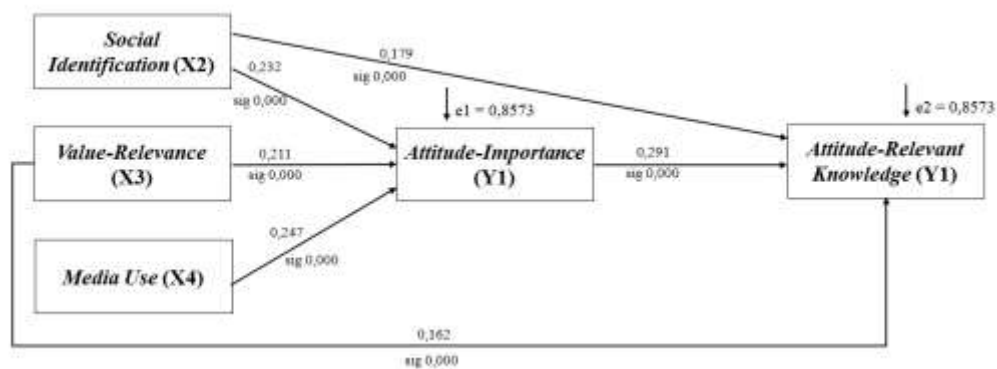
Social Identification (X2)

0,179
sig 0,000

0,232
sig 0,000

e1 = 0,8573

e2 = 0,8573

Value-Relevance (X3)

0,211
sig 0,000

Attitude-Importance (Y1)

0,291
sig 0,000

Attitude-Relevant Knowledge (Y1)

0,247
sig 0,000

Media Use (X4)

0,162
sig 0,000